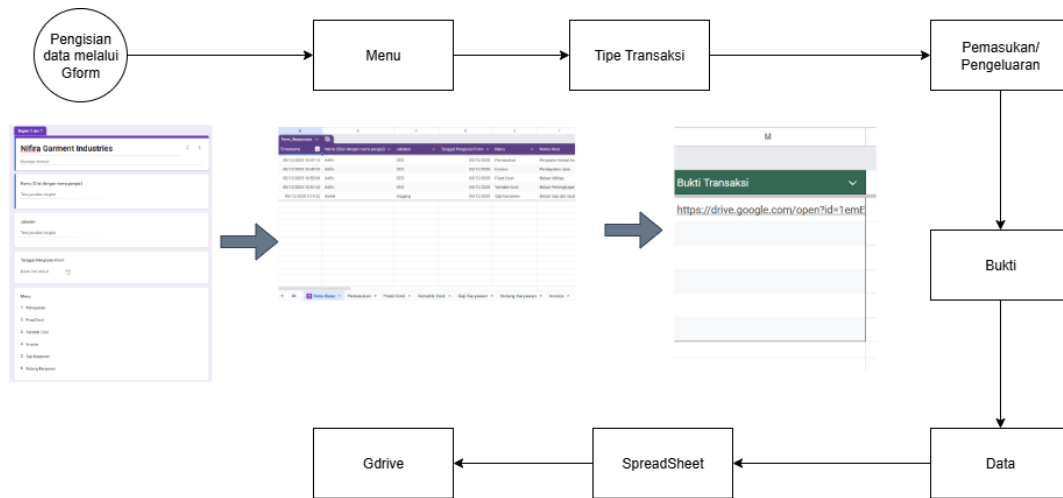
Pengisian data melalui Gform

Menu

Tipe Transaksi

Pemasukan/ Pengeluaran

Nifira Garment Industries

Nama (Diisi dengan nama panjang)

Jabatan

Tanggal Pengisian Form

Menu

M

Bukti Transaksi

https://drive.google.com/open?id=1emE

Bukti

Data

SpreadSheet

Gdrive